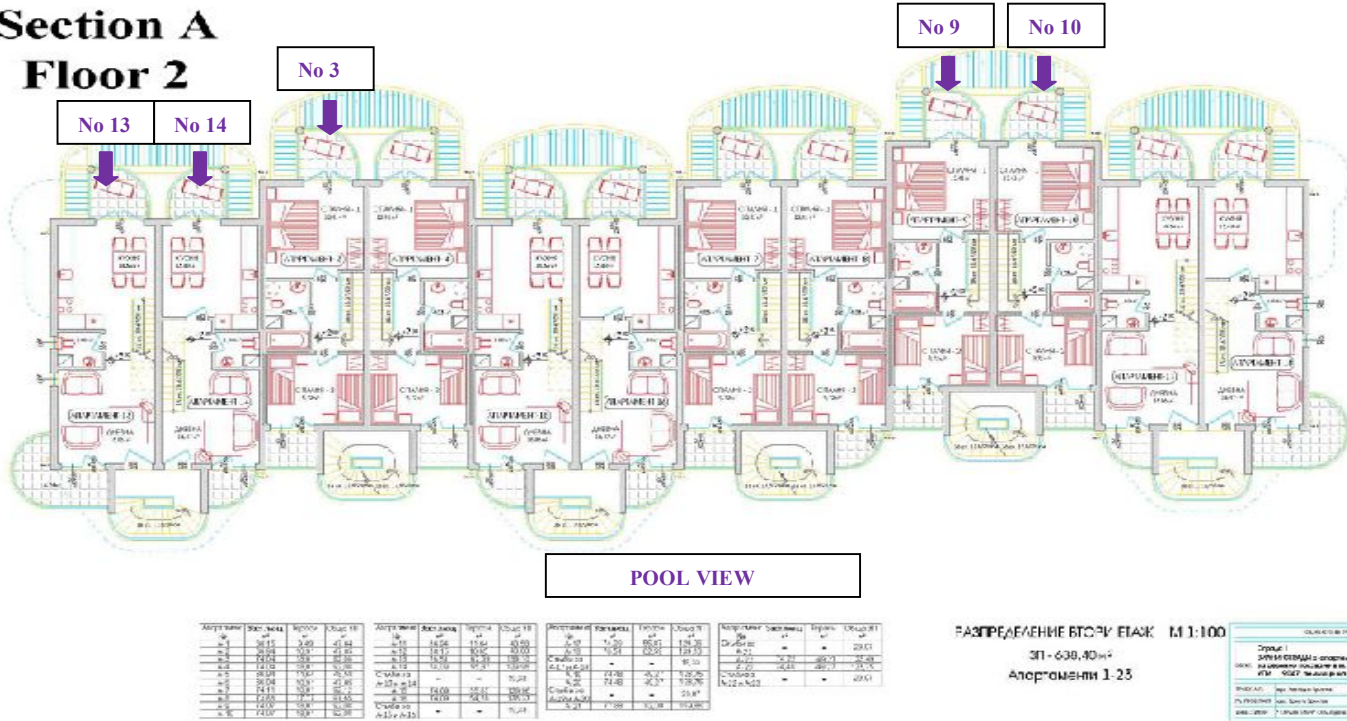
Section A
Floor 2

No 3

No 13

No 14

No 9

No 10

ДЪРМЕНТ 12

АПАРТАМЕНТ 14

АПАРТАМЕНТ 3

АПАРТАМЕНТ 4

АПАРТАМЕНТ 7

АПАРТАМЕНТ 8

АПАРТАМЕНТ 9

АПАРТАМЕНТ 10

АПАРТАМЕНТ 11

АПАРТАМЕНТ 6

POOL VIEW

РАЗПРЕДЕЛЕНИЕ ВТОРИ ЕТАЖ М 1:100

ЗП - 638,40 м²

Апартаменти 1-23

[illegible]